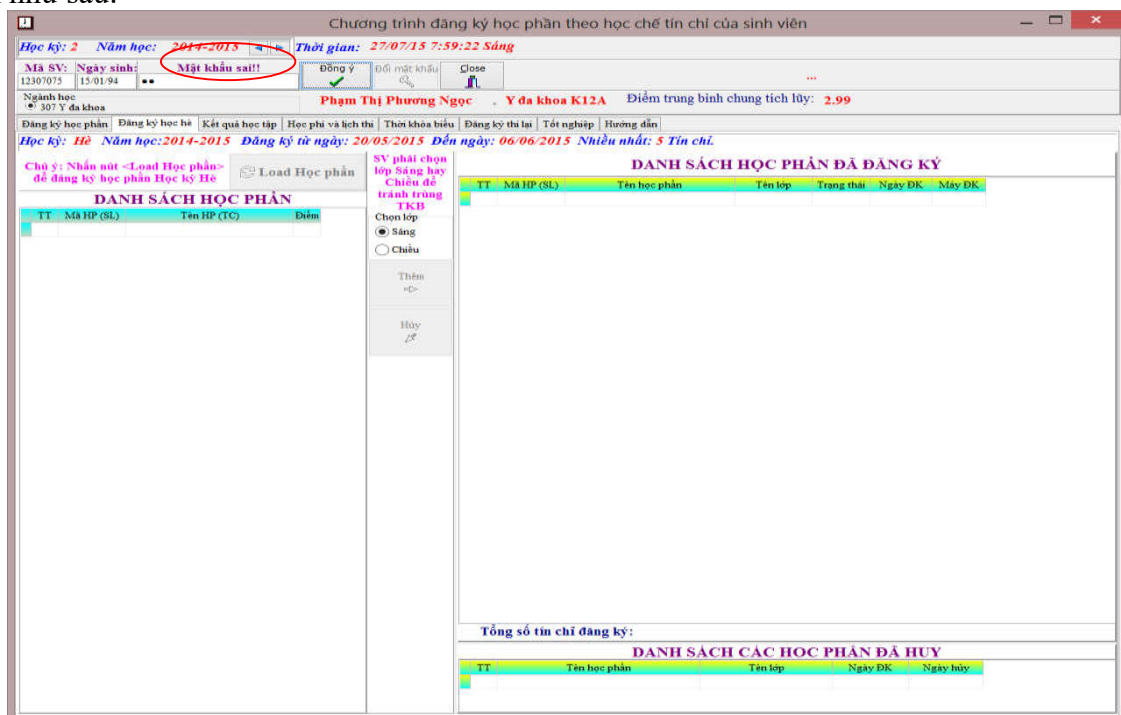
Chương trình đăng ký học phần theo học chế tín chỉ của sinh viên

Học kỳ: 2 Năm học: 2014-2015 Thời gian: 27/07/15 7:59:22 Sáng

Mã SV: 12307075 Ngày sinh: 15/01/94 •• Mật khẩu sai!! Đồng ý Đổi mật khẩu Close ...

Ngành học 307 Y đa khoa Phạm Thị Phương Ngọc . Y đa khoa K12A Điểm trung bình chung tích lũy: 2.99

Đăng ký học phần | Đăng ký học hè | Kết quả học tập | Học phí và lịch thi | Thời khóa biểu | Đăng ký thi lại | Tốt nghiệp | Hướng dẫn

Học kỳ: Hè Năm học:2014-2015 Đăng ký từ ngày: 20/05/2015 Đến ngày: 06/06/2015 Nhiều nhất: 5 Tín chỉ.

Chú ý: Nhấn nút <Load Học phần> để đăng ký học phần Học kỳ Hè

Load Học phần

DANH SÁCH HỌC PHẦN

| TT | Mã HP (SL) | Tên HP (TC) | Điểm |
|---|---|---|---|

SV phải chọn lớp Sáng hay Chiều để tránh trùng TKB

Chọn lớp
Sáng
Chiều

Thêm

Hủy

DANH SÁCH HỌC PHẦN ĐÃ ĐĂNG KÝ

| TT | Mã HP (SL) | Tên học phần | Tên lớp | Trạng thái | Ngày ĐK | Máy ĐK |
|---|---|---|---|---|---|---|

Tổng số tín chỉ đăng ký:

DANH SÁCH CÁC HỌC PHẦN ĐÃ HỦY

| TT | Tên học phần | Tên lớp | Ngày ĐK | Ngày hủy |
|---|---|---|---|---|